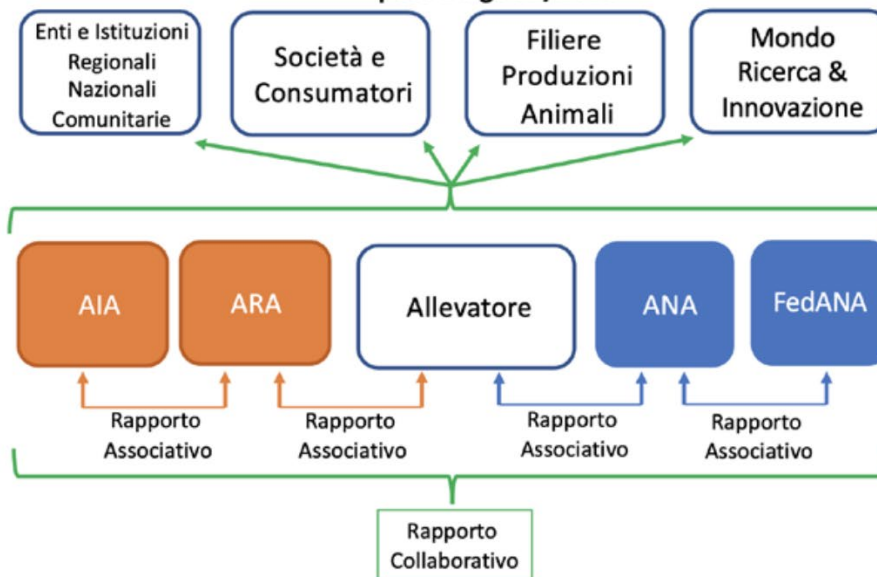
Enti e Istituzioni Regionali Nazionali Comunitarie

Società e Consumatori

Filiere Produzioni Animali

Mondo Ricerca & Innovazione

AIA

ARA

Allevatore

ANA

FedANA

Rapporto Associativo

Rapporto Associativo

Rapporto Associativo

Rapporto Associativo

Rapporto Collaborativo